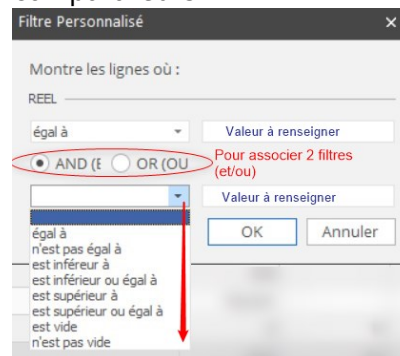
Filtre Personnalisé ×

Montre les lignes où :

REEL

égal à

Valeur à renseigner

AND (E OR (OU

Pour associer 2 filtres (et/ou)

Valeur à renseigner

OK Annuler

égal à
n'est pas égal à
est inféreur à
est inférieur ou égal à
est supérieur à
est supérieur ou égal à
est vide
n'est pas vide